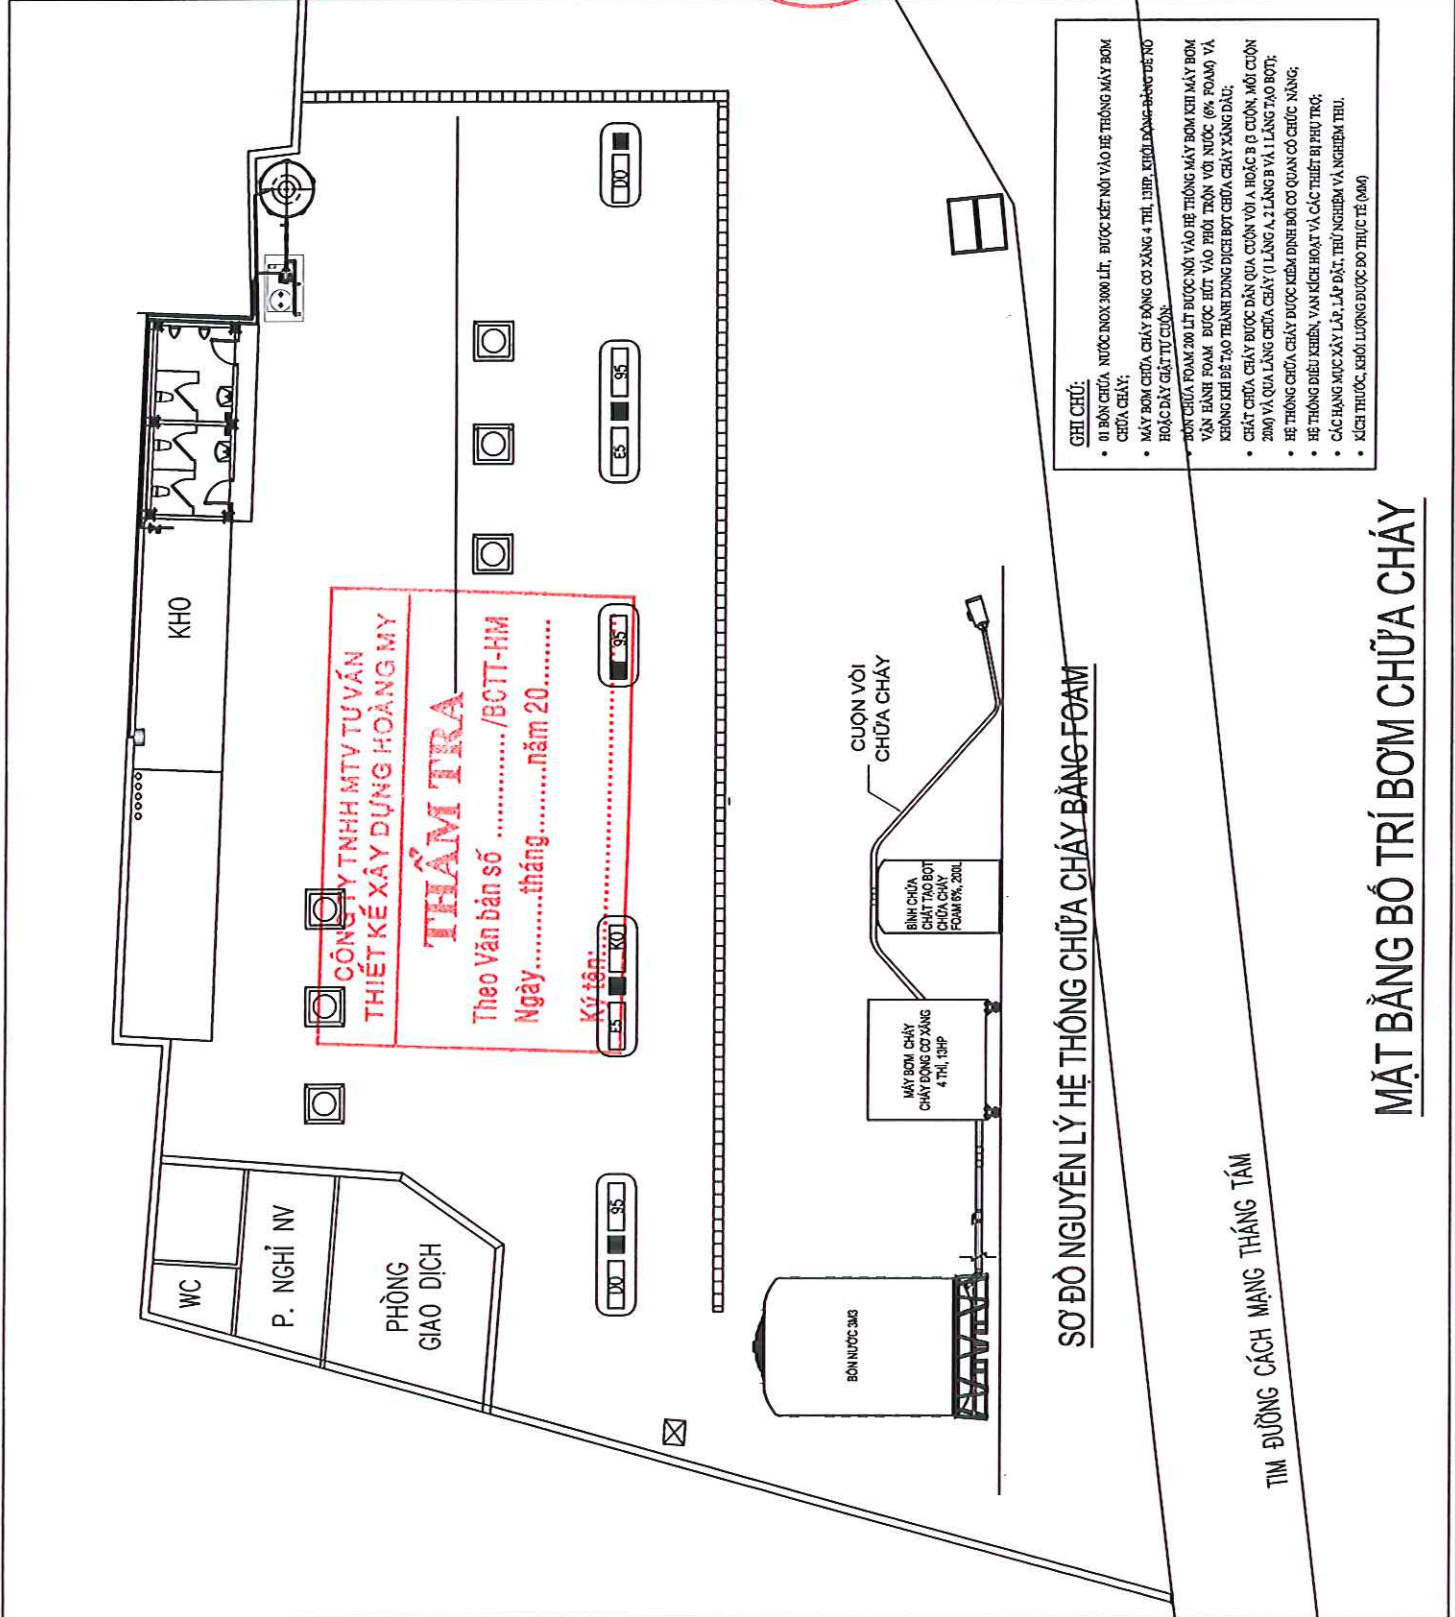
GHI CHÚ:
• 01 BỒN CHỨA NƯỚC INOX 3000 LÍT, ĐƯỢC KẾT NỐI VÀO HỆ THỐNG MÁY BƠM CHỮA CHÁY;
• MÁY BƠM CHỮA CHÁY ĐỘNG CƠ XĂNG 4 THÌ, 13HP, KHỞI ĐỘNG BẰNG ĐỀ NỔ HOẶC DÂY GIẬT TỰ CUỐN;
• BỒN CHỨA FOAM 200 LÍT ĐƯỢC NỐI VÀO HỆ THỐNG MÁY BƠM KHI MÁY BƠM VẬN HÀNH FOAM ĐƯỢC HÚT VÀO PHỐI TRỘN VỚI NƯỚC (6% FOAM) VÀ KHÔNG KHÍ ĐỂ TẠO THÀNH DUNG DỊCH BỌT CHỮA CHÁY XĂNG DẦU;
• CHẤT CHỮA CHÁY ĐƯỢC DẪN QUA CUỘN VÒI A HOẶC B (3 CUỘN, MỖI CUỘN 20M) VÀ QUA LĂNG CHỮA CHÁY (1 LĂNG A, 2 LĂNG B VÀ 1 LĂNG TẠO BỌT);
• HỆ THỐNG CHỮA CHÁY ĐƯỢC KIỂM ĐỊNH BỞI CƠ QUAN CÓ CHỨC NĂNG;
• HỆ THỐNG ĐIỀU KHIỂN, VAN KÍCH HOẠT VÀ CÁC THIẾT BỊ PHỤ TRỢ;
• CÁC HẠNG MỤC XÂY LẮP, LẮP ĐẶT, THỬ NGHIỆM VÀ NGHIỆM THU.
• KÍCH THƯỚC, KHỐI LƯỢNG ĐƯỢC ĐO THỰC TẾ (MM)

DO
E5 95
95
KHO
CÔNG TY TNHH MTV TƯ VẤN THIẾT KẾ XÂY DỰNG HOÀNG MY
THẨM TRA
Theo Văn bản số ............/BCTT-HM
Ngày.........tháng.......năm 20..........
Ký tên:
E5 KO
95
DO
WC
P. NGHỈ NV
PHÒNG GIAO DỊCH
CUỘN VÒI CHỮA CHÁY
BÌNH CHỨA CHẤT TẠO BỌT CHỮA CHÁY FOAM 6%, 200L
MÁY BƠM CHÁY CHẠY ĐỘNG CƠ XĂNG 4 THÌ, 13HP
BỒN NƯỚC 3M3
SƠ ĐỒ NGUYÊN LÝ HỆ THỐNG CHỮA CHÁY BẰNG FOAM
TIM ĐƯỜNG CÁCH MẠNG THÁNG TÁM
MẶT BẰNG BỐ TRÍ BƠM CHỮA CHÁY